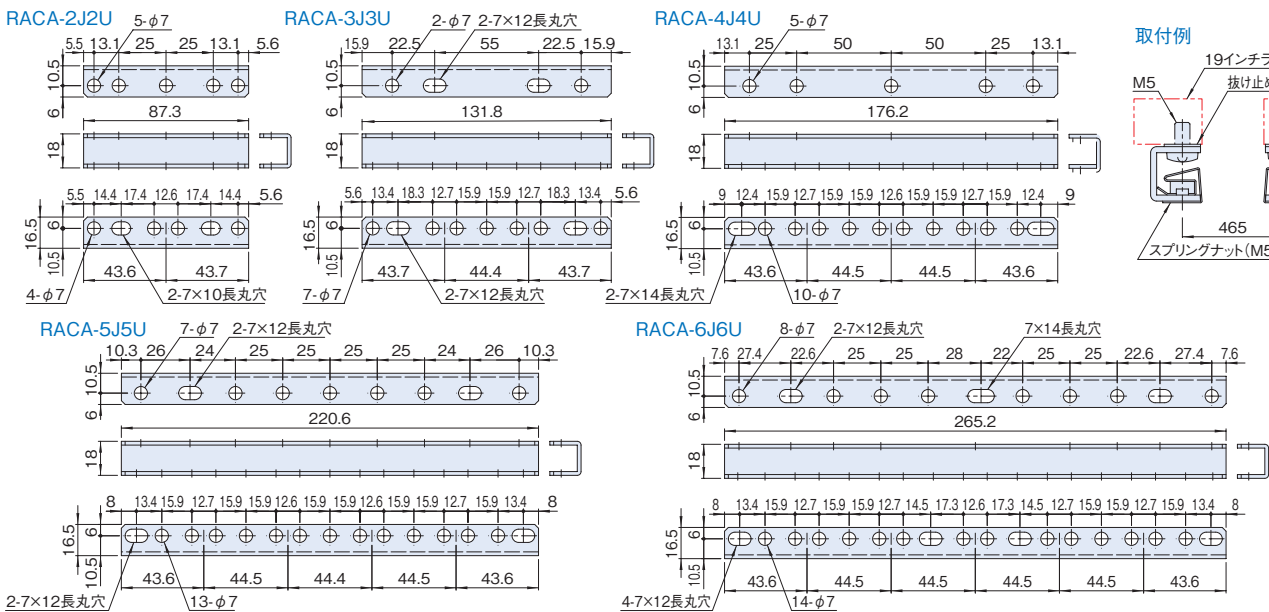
RACA-2J2U
5-$\phi$7
5.5 13.1 25 25 13.1 5.6
10.5
6
87.3
18
5.5 14.4 17.4 12.6 17.4 14.4 5.6
16.5
6
10.5
43.6 43.7
4-$\phi$7
2-7×10長丸穴

RACA-3J3U
2-$\phi$7 2-7×12長丸穴
15.9 22.5 55 22.5 15.9
10.5
6
131.8
18
5.6 13.4 18.3 12.7 15.9 15.9 12.7 18.3 13.4 5.6
16.5
6
10.5
43.7 44.4 43.7
7-$\phi$7
2-7×12長丸穴

RACA-4J4U
5-$\phi$7
13.1 25 50 50 25 13.1
10.5
6
176.2
18
9 12.4 15.9 12.7 15.9 15.9 12.6 15.9 15.9 12.7 15.9 12.4 9
16.5
6
10.5
43.6 44.5 44.5 43.6
2-7×14長丸穴
10-$\phi$7

取付例
19インチラ
M5
抜け止め
465
スプリングナット(M5

RACA-5J5U
7-$\phi$7 2-7×12長丸穴
10.3 26 24 25 25 25 25 24 26 10.3
10.5
6
220.6
18
8 13.4 15.9 12.7 15.9 15.9 12.6 15.9 15.9 12.6 15.9 15.9 12.7 15.9 13.4 8
16.5
6
10.5
43.6 44.5 44.4 44.5 43.6
2-7×12長丸穴
13-$\phi$7

RACA-6J6U
8-$\phi$7 2-7×12長丸穴 7×14長丸穴
7.6 27.4 22.6 25 25 28 22 25 25 22.6 27.4 7.6
10.5
6
265.2
18
8 13.4 15.9 12.7 15.9 15.9 12.7 14.5 17.3 12.6 17.3 14.5 12.7 15.9 15.9 12.7 15.9 13.4 8
16.5
6
10.5
43.6 44.5 44.5 44.5 44.5 43.6
4-7×12長丸穴
14-$\phi$7